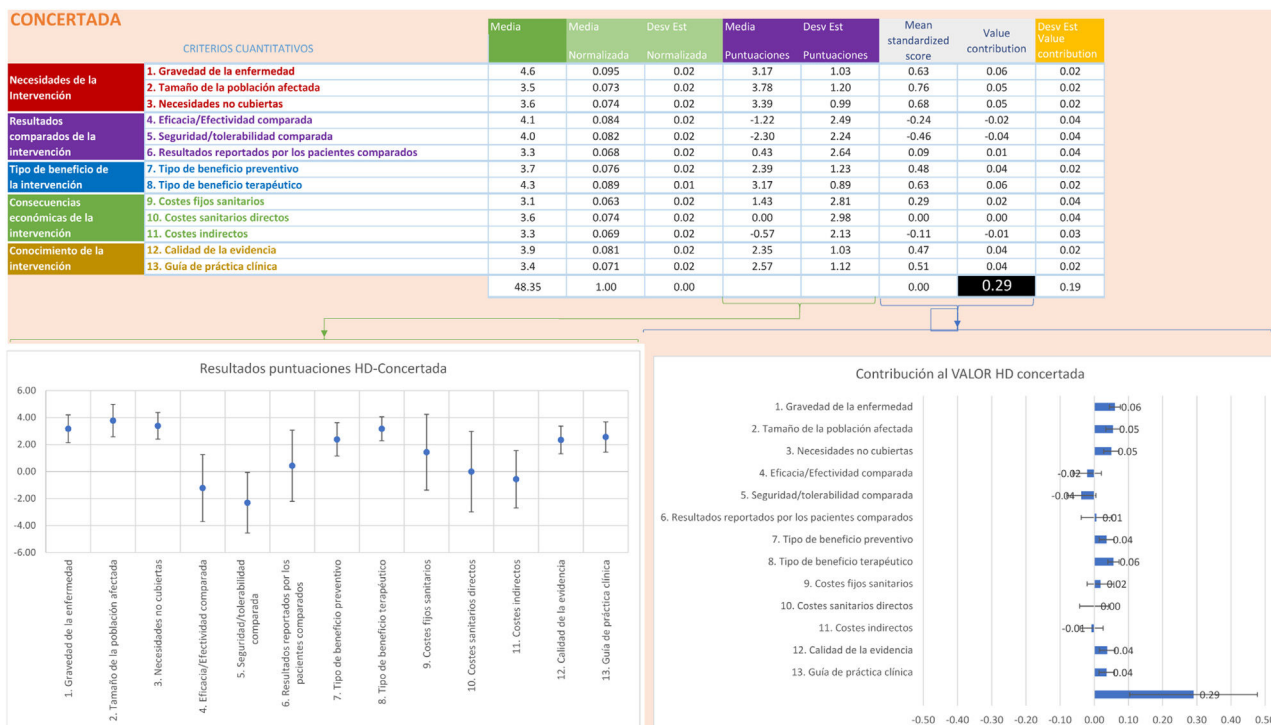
CONCERTADA

| | CRITERIOS CUANTITATIVOS | Media | Media Normalizada | Desv Est Normalizada | Media Puntuaciones | Desv Est Puntuaciones | Mean standardized score | Value contribution | Desv Est Value contribution |
|---|---|---|---|---|---|---|---|---|---|
| Necesidades de la Intervención | 1. Gravedad de la enfermedad | 4.6 | 0.095 | 0.02 | 3.17 | 1.03 | 0.63 | 0.06 | 0.02 |
| | 2. Tamaño de la población afectada | 3.5 | 0.073 | 0.02 | 3.78 | 1.20 | 0.76 | 0.05 | 0.02 |
| | 3. Necesidades no cubiertas | 3.6 | 0.074 | 0.02 | 3.39 | 0.99 | 0.68 | 0.05 | 0.02 |
| Resultados comparados de la intervención | 4. Eficacia/Efectividad comparada | 4.1 | 0.084 | 0.02 | -1.22 | 2.49 | -0.24 | -0.02 | 0.04 |
| | 5. Seguridad/tolerabilidad comparada | 4.0 | 0.082 | 0.02 | -2.30 | 2.24 | -0.46 | -0.04 | 0.04 |
| | 6. Resultados reportados por los pacientes comparados | 3.3 | 0.068 | 0.02 | 0.43 | 2.64 | 0.09 | 0.01 | 0.04 |
| Tipo de beneficio de la intervención | 7. Tipo de beneficio preventivo | 3.7 | 0.076 | 0.02 | 2.39 | 1.23 | 0.48 | 0.04 | 0.02 |
| | 8. Tipo de beneficio terapéutico | 4.3 | 0.089 | 0.01 | 3.17 | 0.89 | 0.63 | 0.06 | 0.02 |
| Consecuencias económicas de la intervención | 9. Costes fijos sanitarios | 3.1 | 0.063 | 0.02 | 1.43 | 2.81 | 0.29 | 0.02 | 0.04 |
| | 10. Costes sanitarios directos | 3.6 | 0.074 | 0.02 | 0.00 | 2.98 | 0.00 | 0.00 | 0.04 |
| | 11. Costes indirectos | 3.3 | 0.069 | 0.02 | -0.57 | 2.13 | -0.11 | -0.01 | 0.03 |
| Conocimiento de la intervención | 12. Calidad de la evidencia | 3.9 | 0.081 | 0.02 | 2.35 | 1.03 | 0.47 | 0.04 | 0.02 |
| | 13. Guía de práctica clínica | 3.4 | 0.071 | 0.02 | 2.57 | 1.12 | 0.51 | 0.04 | 0.02 |
| | | 48.35 | 1.00 | 0.00 | | | 0.00 | 0.29 | 0.19 |

Resultados puntuaciones HD-Concertada

6.00
4.00
2.00
0.00
-2.00
-4.00
-6.00

1. Gravedad de la enfermedad
2. Tamaño de la población afectada
3. Necesidades no cubiertas
4. Eficacia/Efectividad comparada
5. Seguridad/tolerabilidad comparada
6. Resultados reportados por los pacientes comparados
7. Tipo de beneficio preventivo
8. Tipo de beneficio terapéutico
9. Costes fijos sanitarios
10. Costes sanitarios directos
11. Costes indirectos
12. Calidad de la evidencia
13. Guía de práctica clínica

Contribución al VALOR HD concertada

1. Gravedad de la enfermedad 0.06
2. Tamaño de la población afectada 0.05
3. Necesidades no cubiertas 0.05
4. Eficacia/Efectividad comparada -0.02
5. Seguridad/tolerabilidad comparada -0.04
6. Resultados reportados por los pacientes comparados 0.01
7. Tipo de beneficio preventivo 0.04
8. Tipo de beneficio terapéutico 0.06
9. Costes fijos sanitarios 0.02
10. Costes sanitarios directos 0.00
11. Costes indirectos -0.01
12. Calidad de la evidencia 0.04
13. Guía de práctica clínica 0.04
0.29

-0.50 -0.40 -0.30 -0.20 -0.10 0.00 0.10 0.20 0.30 0.40 0.50